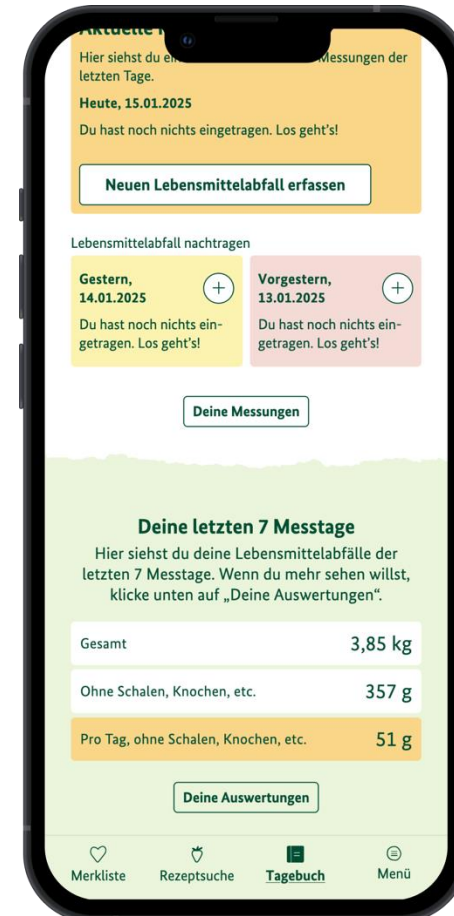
Aktuelle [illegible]

Hier siehst du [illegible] Messungen der letzten Tage.

Heute, 15.01.2025

Du hast noch nichts eingetragen. Los geht's!

Neuen Lebensmittelabfall erfassen

Lebensmittelabfall nachtragen

Gestern, 14.01.2025

Du hast noch nichts eingetragen. Los geht's!

Vorgestern, 13.01.2025

Du hast noch nichts eingetragen. Los geht's!

Deine Messungen

Deine letzten 7 Messtage

Hier siehst du deine Lebensmittelabfälle der letzten 7 Messtage. Wenn du mehr sehen willst, klicke unten auf „Deine Auswertungen".

| | |
|---|---|
| Gesamt | 3,85 kg |
| Ohne Schalen, Knochen, etc. | 357 g |
| Pro Tag, ohne Schalen, Knochen, etc. | 51 g |

Deine Auswertungen

Merkliste Rezeptsuche Tagebuch Menü